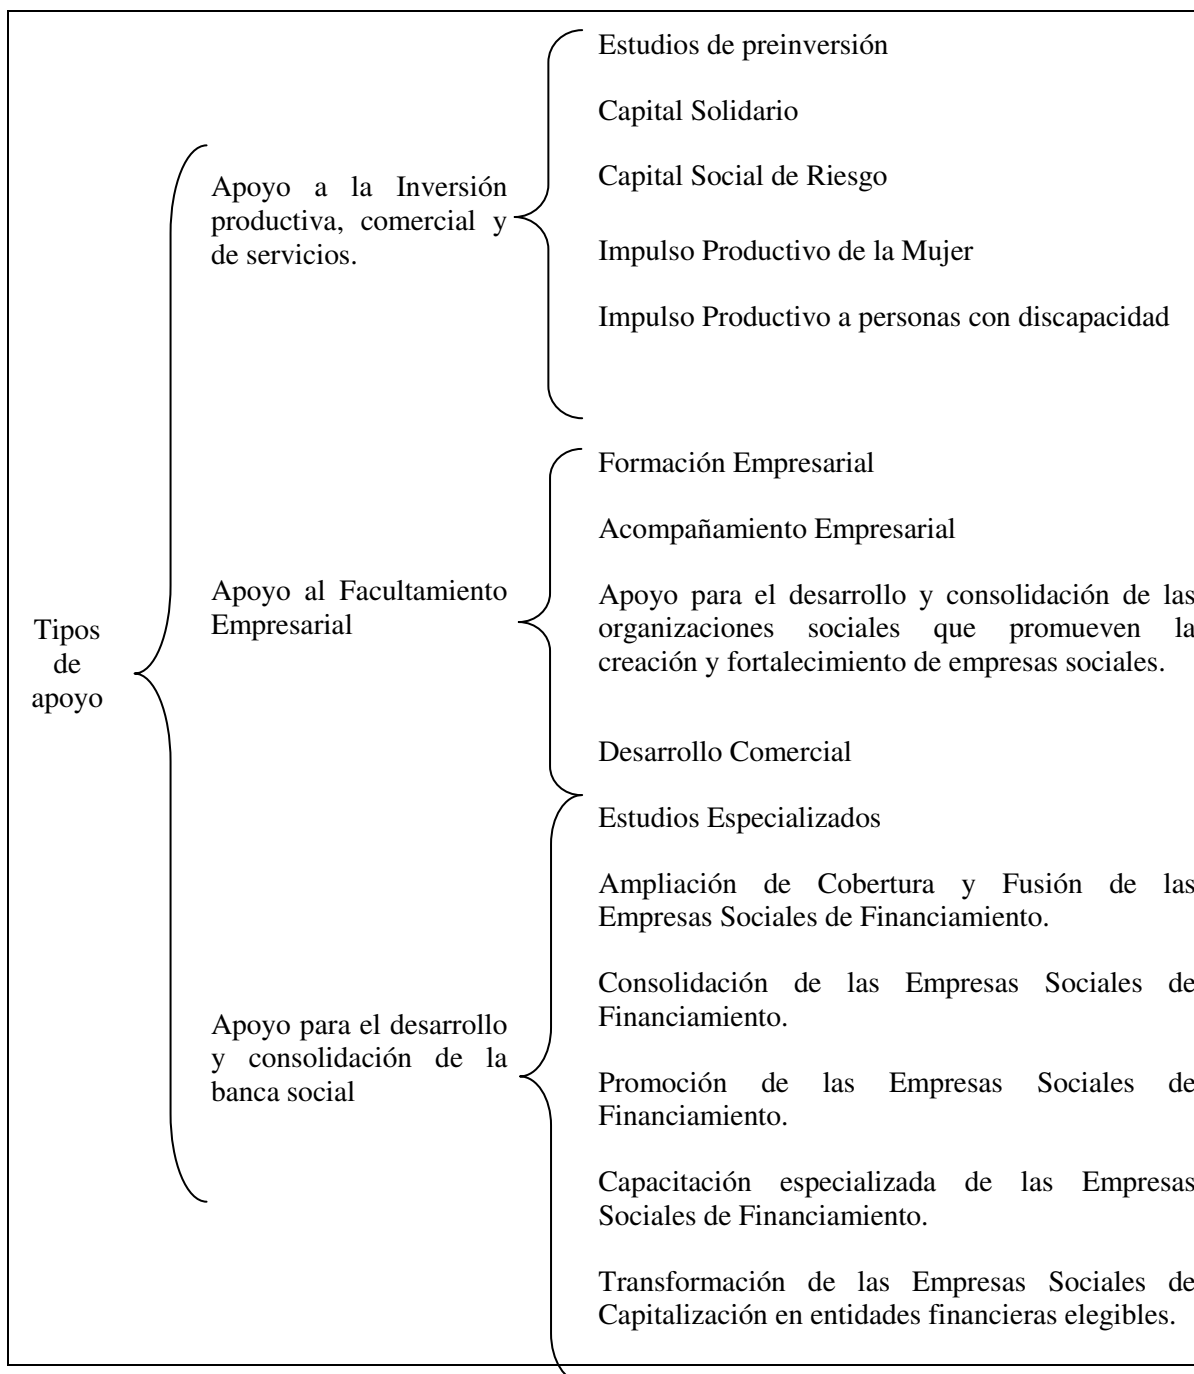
Tipos de apoyo

Apoyo a la Inversión productiva, comercial y de servicios.

Estudios de preinversión

Capital Solidario

Capital Social de Riesgo

Impulso Productivo de la Mujer

Impulso Productivo a personas con discapacidad

Apoyo al Facultamiento Empresarial

Formación Empresarial

Acompañamiento Empresarial

Apoyo para el desarrollo y consolidación de las organizaciones sociales que promueven la creación y fortalecimiento de empresas sociales.

Desarrollo Comercial

Apoyo para el desarrollo y consolidación de la banca social

Estudios Especializados

Ampliación de Cobertura y Fusión de las Empresas Sociales de Financiamiento.

Consolidación de las Empresas Sociales de Financiamiento.

Promoción de las Empresas Sociales de Financiamiento.

Capacitación especializada de las Empresas Sociales de Financiamiento.

Transformación de las Empresas Sociales de Capitalización en entidades financieras elegibles.